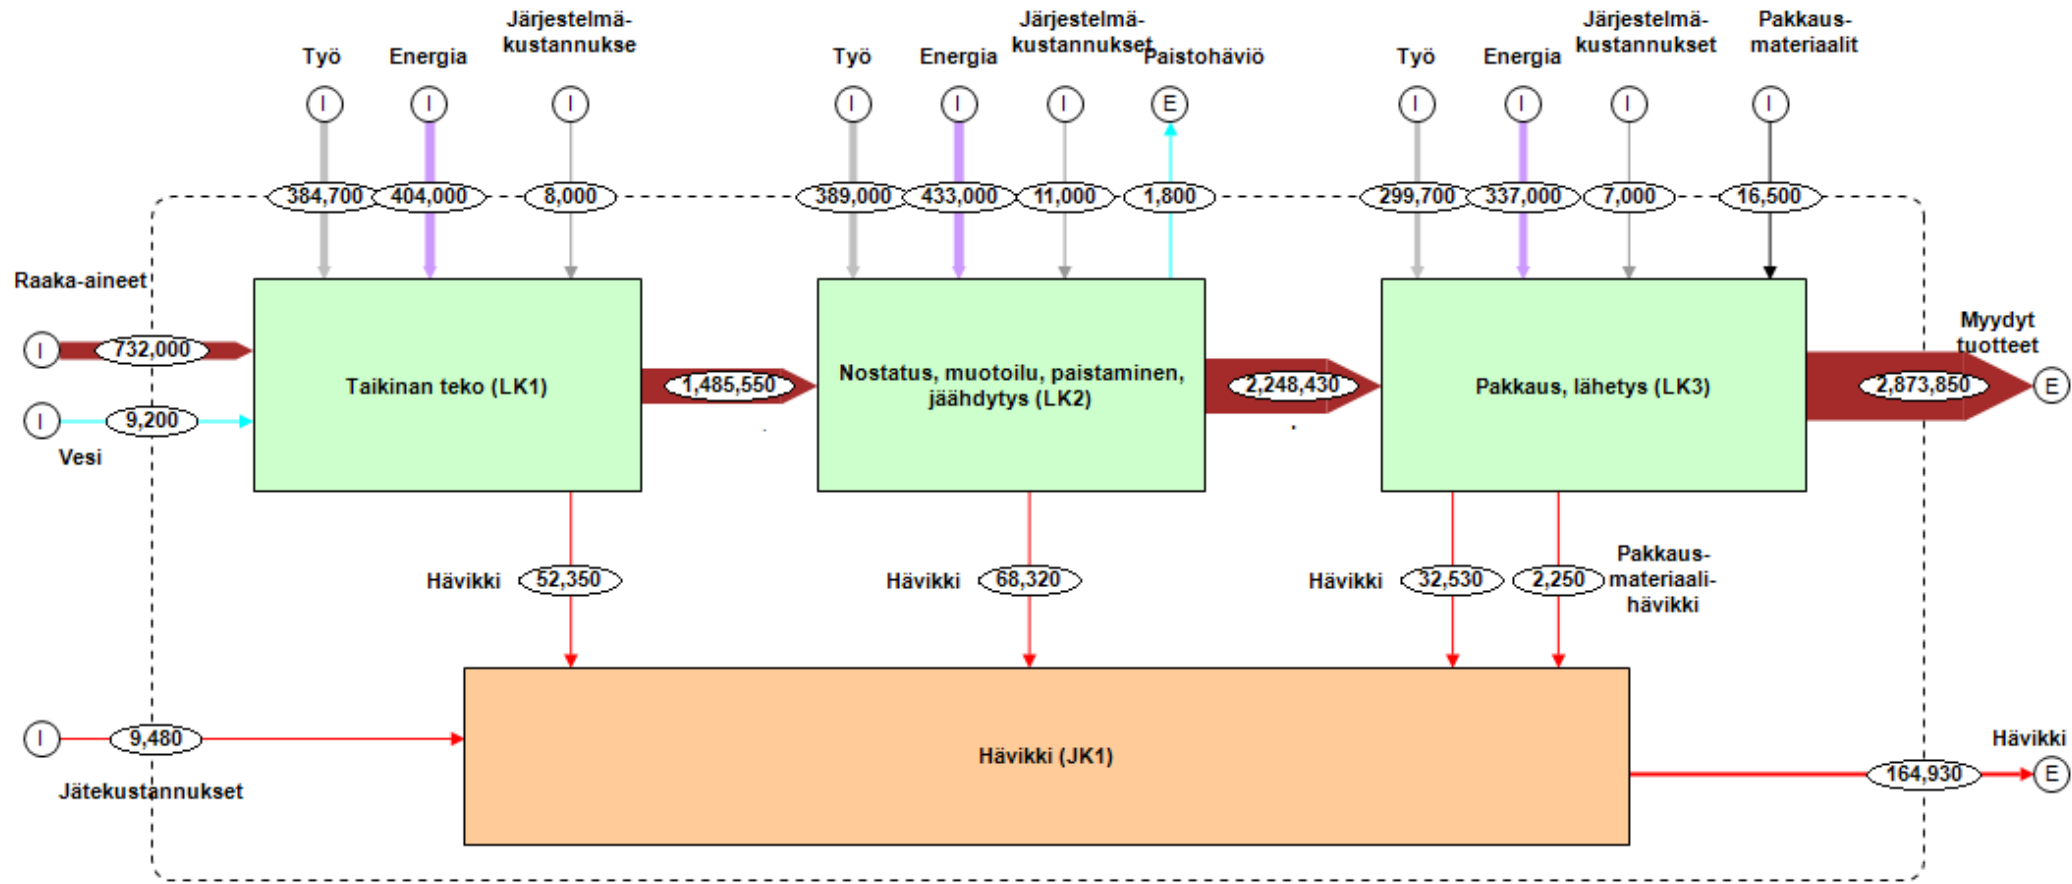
Työ
I
384,700

Energia
I
404,000

Järjestelmä-
kustannukse
I
8,000

Työ
I
389,000

Energia
I
433,000

Järjestelmä-
kustannukset
I
11,000

Paistohäviö
E
1,800

Työ
I
299,700

Energia
I
337,000

Järjestelmä-
kustannukset
I
7,000

Pakkaus-
materiaalit
I
16,500

Raaka-aineet
I
732,000

I
9,200
Vesi

Taikinan teko (LK1)

1,485,550

Nostatus, muotoilu, paistaminen, jäähdytys (LK2)

2,248,430

Pakkaus, lähetys (LK3)

Myydyt tuotteet
2,873,850
E

Hävikki
52,350

Hävikki
68,320

Hävikki
32,530

2,250
Pakkaus-
materiaali-
hävikki

I
9,480
Jätekustannukset

Hävikki (JK1)

Hävikki
164,930
E